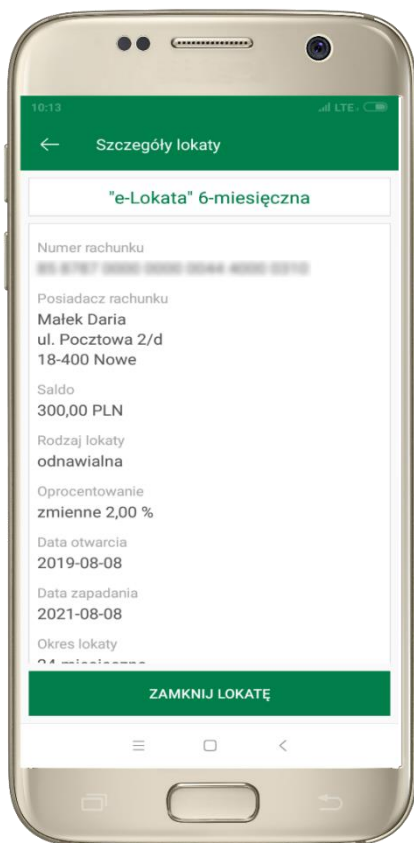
10:13

LTE

Szczegóły lokaty

"e-Lokata" 6-miesięczna

Numer rachunku

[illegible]

Posiadacz rachunku

Małek Daria
ul. Pocztowa 2/d
18-400 Nowe

Saldo

300,00 PLN

Rodzaj lokaty

odnawialna

Oprocentowanie

zmienne 2,00 %

Data otwarcia

2019-08-08

Data zapadania

2021-08-08

Okres lokaty

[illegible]

ZAMKNIJ LOKATĘ